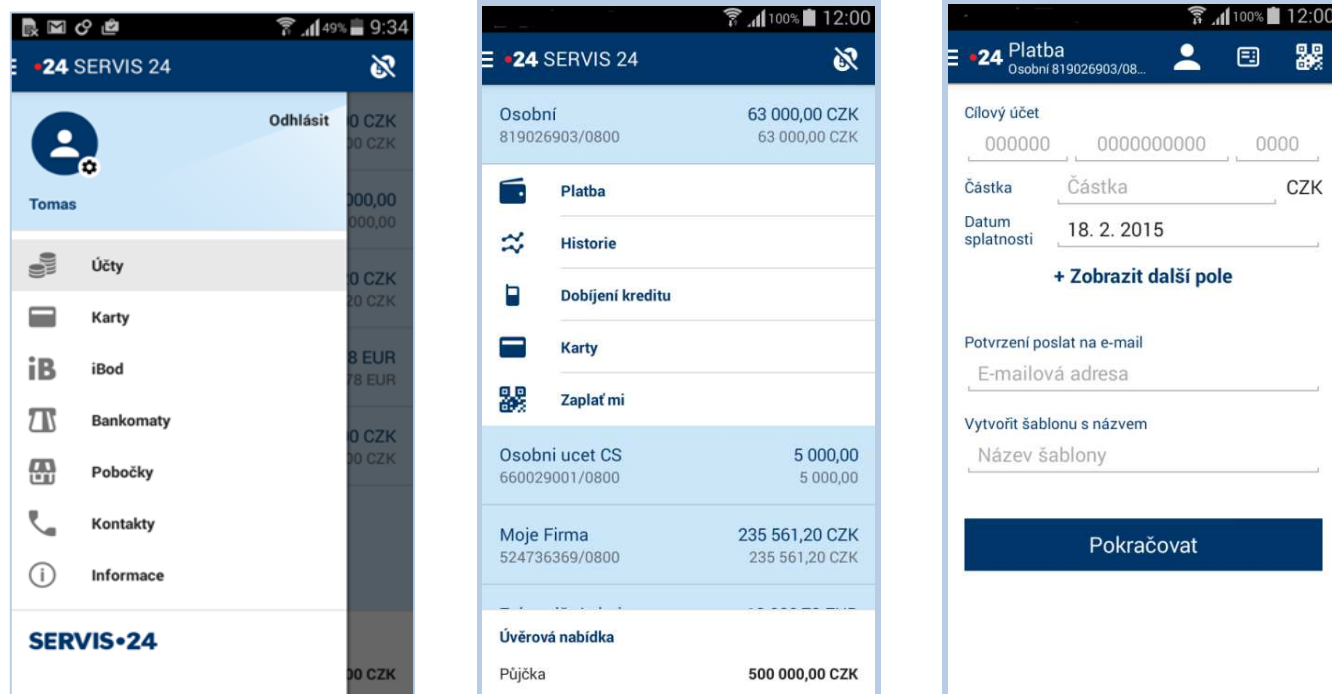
49% 9:34

•24 SERVIS 24

Odhlásit

Tomas

Účty

Karty

iBod

Bankomaty

Pobočky

Kontakty

Informace

SERVIS•24

0 CZK
0 CZK
000,00
000,00
0 CZK
0 CZK
8 EUR
8 EUR
0 CZK
0 CZK
0 CZK

100% 12:00

•24 SERVIS 24

Osobní 63 000,00 CZK
819026903/0800 63 000,00 CZK

Platba

Historie

Dobíjení kreditu

Karty

Zaplať mi

Osobni ucet CS 5 000,00
660029001/0800 5 000,00

Moje Firma 235 561,20 CZK
524736369/0800 235 561,20 CZK

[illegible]

Úvěrová nabídka

Půjčka 500 000,00 CZK

100% 12:00

•24 Platba
Osobní 819026903/08...

Cílový účet

000000 0000000000 0000

Částka Částka CZK

Datum splatnosti 18. 2. 2015

+ Zobrazit další pole

Potvrzení poslat na e-mail

E-mailová adresa

Vytvořit šablonu s názvem

Název šablony

Pokračovat